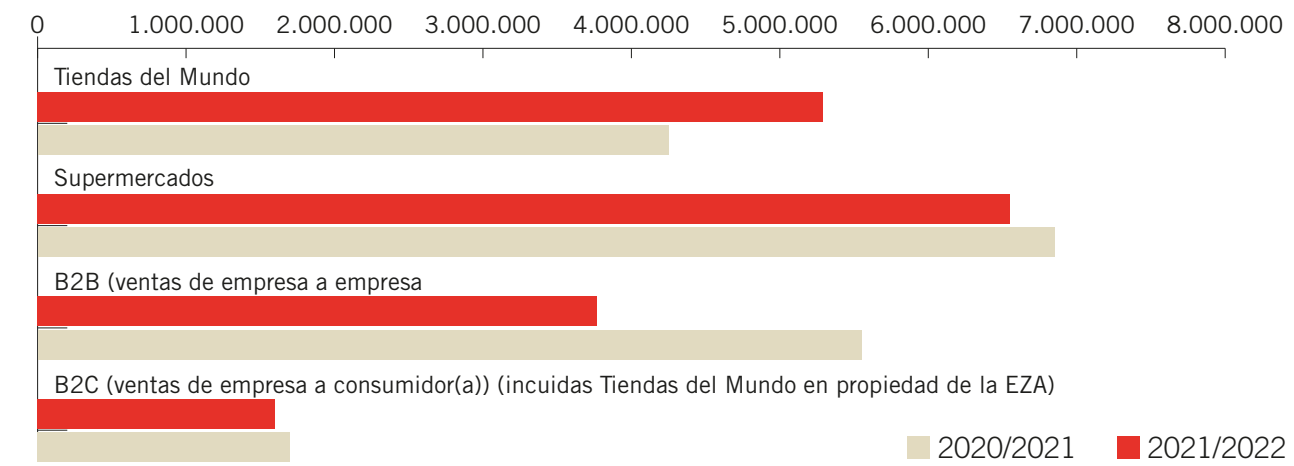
0 1.000.000 2.000.000 3.000.000 4.000.000 5.000.000 6.000.000 7.000.000 8.000.000

Tiendas del Mundo

Supermercados

B2B (ventas de empresa a empresa

B2C (ventas de empresa a consumidor(a)) (incuidas Tiendas del Mundo en propiedad de la EZA)

2020/2021 2021/2022